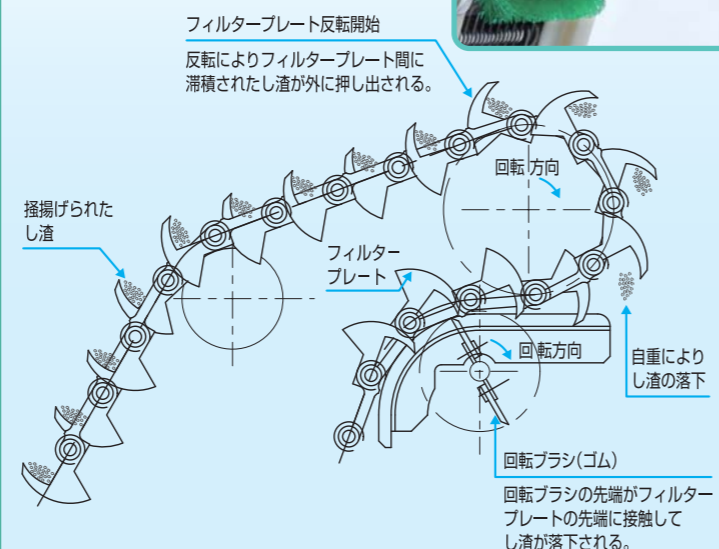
フィルタープレート反転開始

反転によりフィルタープレート間に滞積されたし渣が外に押し出される。

掻揚げられたし渣

回転方向

フィルタープレート

回転方向

自重によりし渣の落下

回転ブラシ(ゴム)

回転ブラシの先端がフィルタープレートの先端に接触してし渣が落下される。